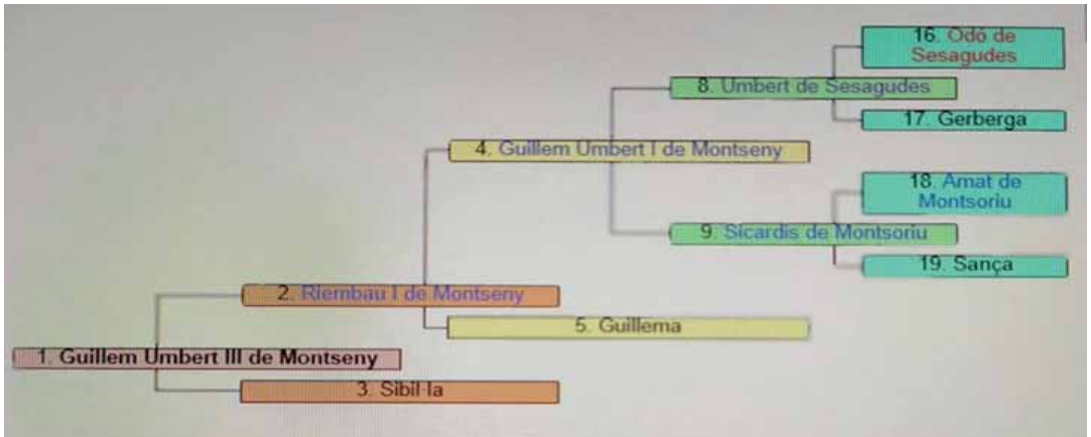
16. Odo de Sesagudes

8. Umbert de Sesagudes

17. Gerberga

4. Guillem Umbert I de Montseny

18. Amat de Montsoriu

9. Sicardis de Montsoriu

19. Sança

2. Riembau I de Montseny

5. Guillema

1. Guillem Umbert III de Montseny

3. Sibil·la